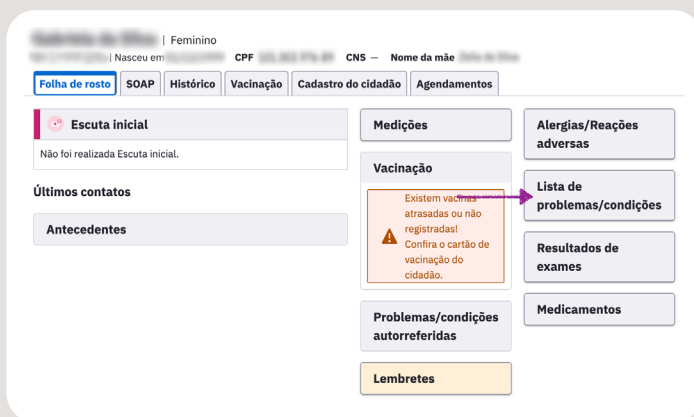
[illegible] | Feminino
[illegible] | Nasceu em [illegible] CPF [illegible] CNS — Nome da mãe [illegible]

Folha de rosto | SOAP | Histórico | Vacinação | Cadastro do cidadão | Agendamentos

Escuta inicial
Não foi realizada Escuta inicial.

Últimos contatos

Antecedentes

Medições

Vacinação

Existem vacinas atrasadas ou não registradas!
Confira o cartão de vacinação do cidadão.

Problemas/condições autorreferidas

Lembretes

Alergias/Reações adversas

Lista de problemas/condições

Resultados de exames

Medicamentos